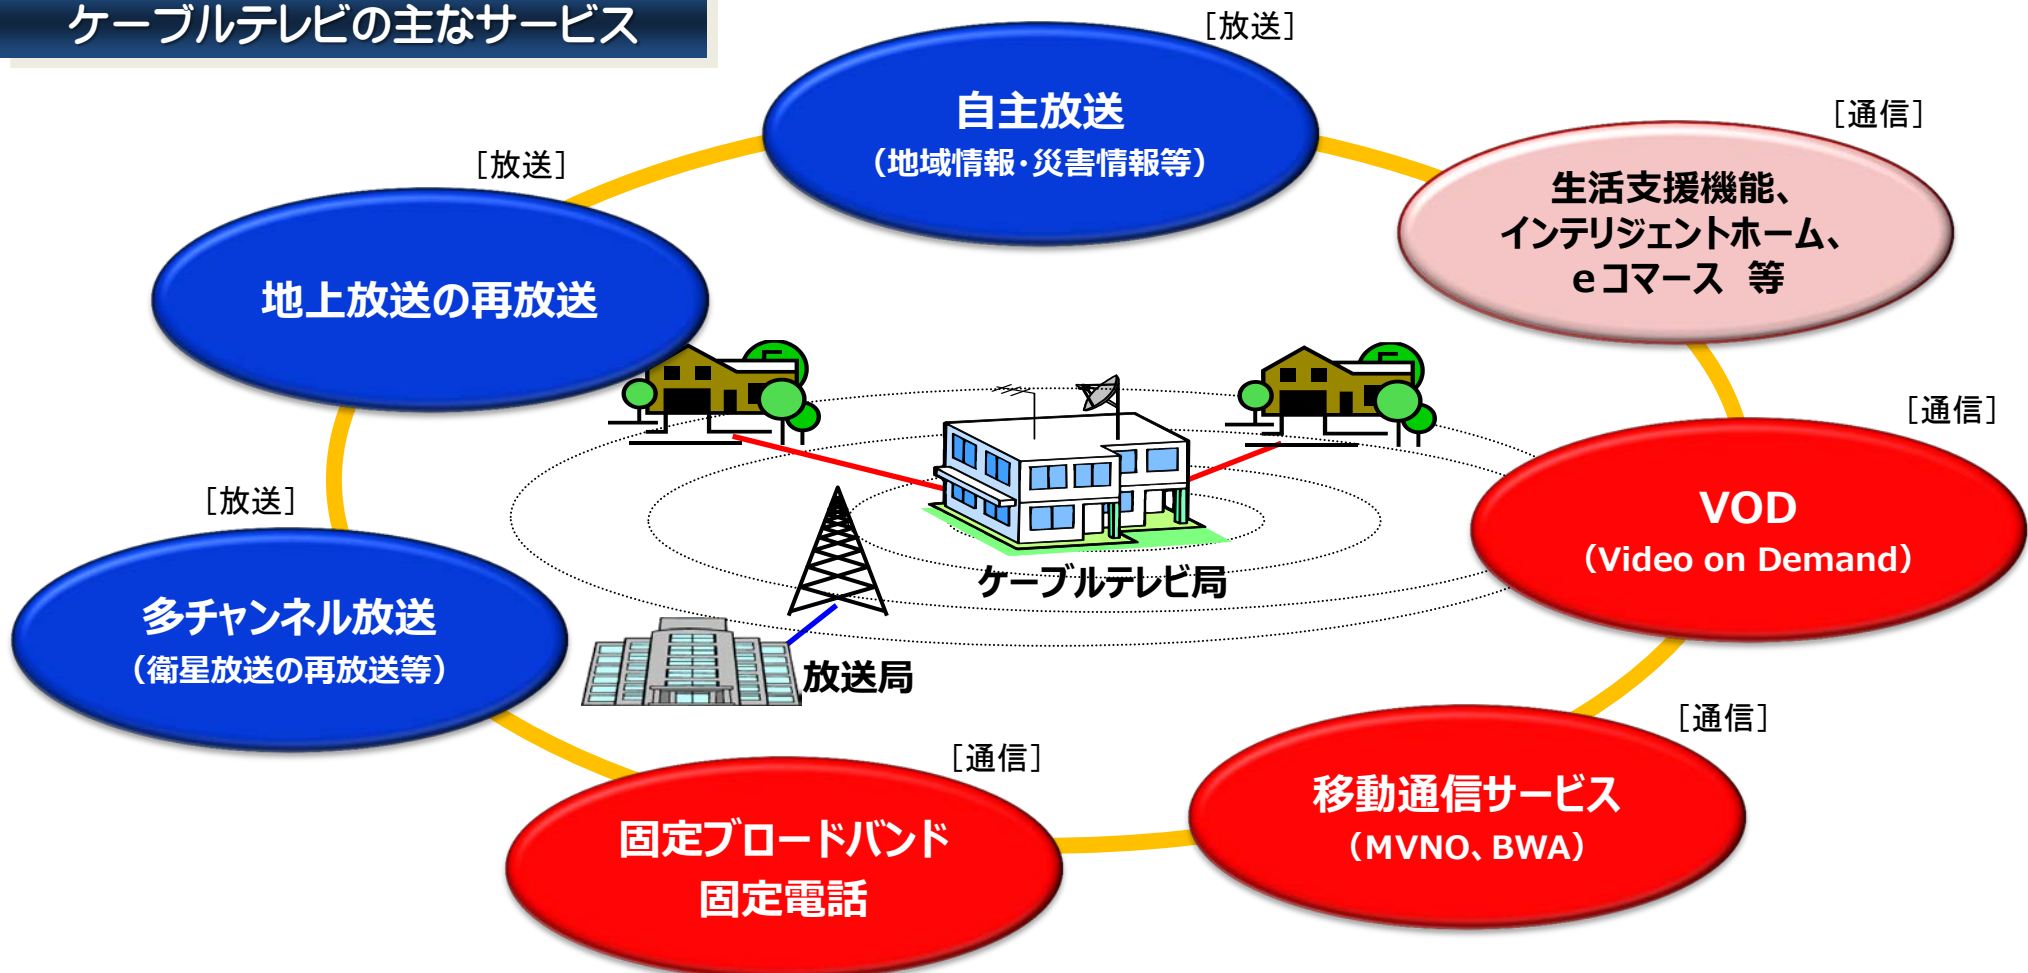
ケーブルテレビの主なサービス

［放送］
自主放送
（地域情報・災害情報等）

［通信］
生活支援機能、
インテリジェントホーム、
eコマース 等

［放送］
地上放送の再放送

［通信］
VOD
（Video on Demand）

［放送］
多チャンネル放送
（衛星放送の再放送等）

ケーブルテレビ局

放送局

［通信］
移動通信サービス
（MVNO、BWA）

［通信］
固定ブロードバンド
固定電話